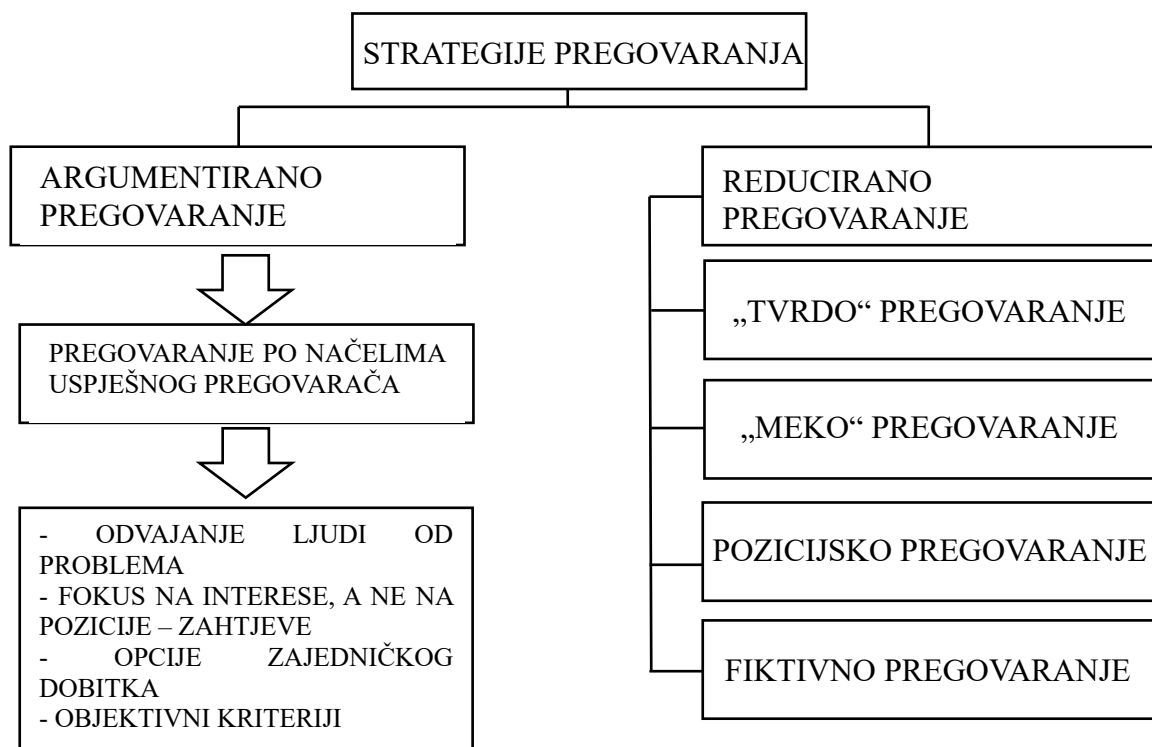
STRATEGIJE PREGOVARANJA

ARGUMENTIRANO PREGOVARANJE

PREGOVARANJE PO NAČELIMA USPJEŠNOG PREGOVARAČA

- ODVAJANJE LJUDI OD PROBLEMA
- FOKUS NA INTERESE, A NE NA POZICIJE – ZAHTJEVE
- OPCIJE ZAJEDNIČKOG DOBITKA
- OBJEKTIVNI KRITERIJI

REDUCIRANO PREGOVARANJE

„TVRDO“ PREGOVARANJE

„MEKO“ PREGOVARANJE

POZICIJSKO PREGOVARANJE

FIKTIVNO PREGOVARANJE